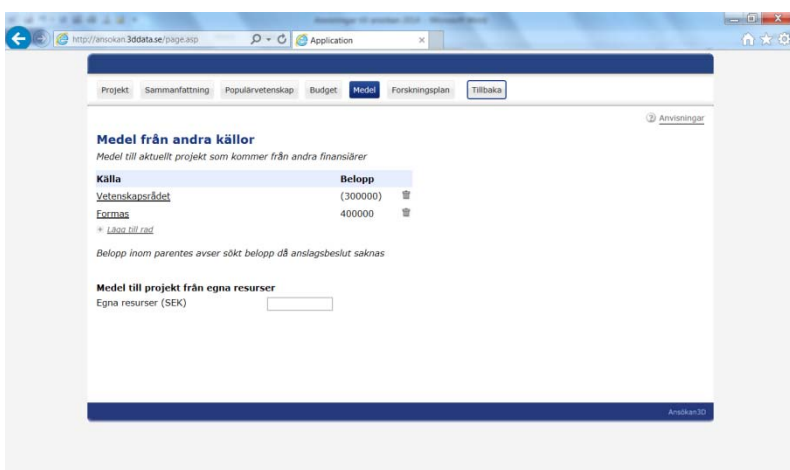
http://ansokan.3ddata.se/page.asp

Application

Projekt Sammanfattning Populärvetenskap Budget Medel Forskningsplan Tillbaka

Anvisningar

Medel från andra källor

Medel till aktuellt projekt som kommer från andra finansiärer

| Källa | Belopp |
|---|---|
| Vetenskapsrådet | (300000) |
| Formas | 400000 |

Lägg till rad

Belopp inom parentes avser sökt belopp då anslagsbeslut saknas

Medel till projekt från egna resurser

Egna resurser (SEK)

Ansökan3D